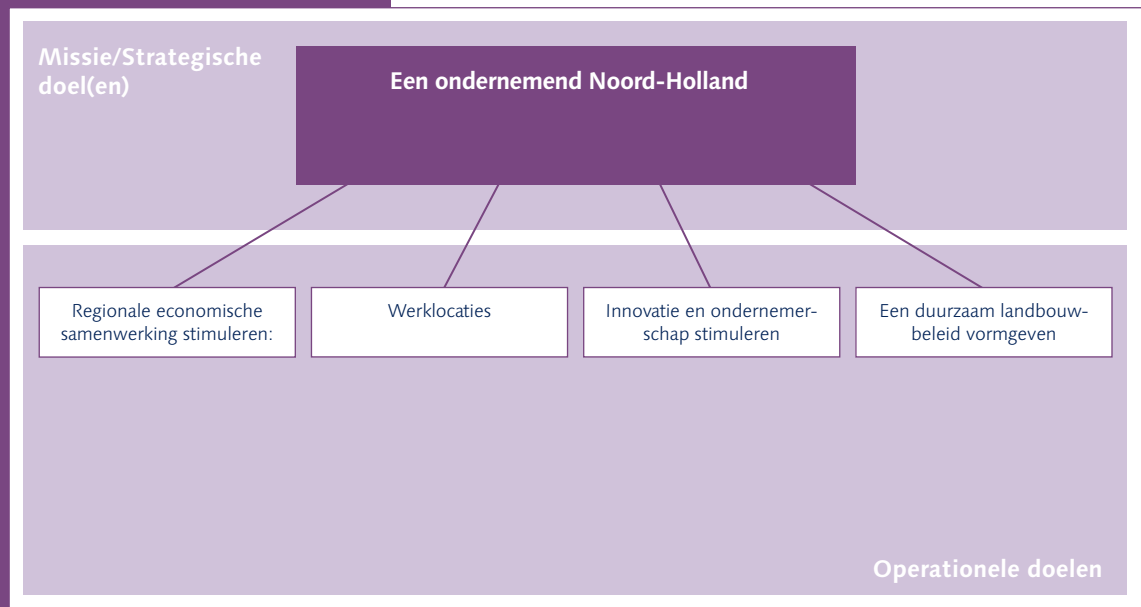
Missie/Strategische doel(en)

Een ondernemend Noord-Holland

Regionale economische samenwerking stimuleren:

Werklocaties

Innovatie en ondernemerschap stimuleren

Een duurzaam landbouwbeleid vormgeven

Operationele doelen